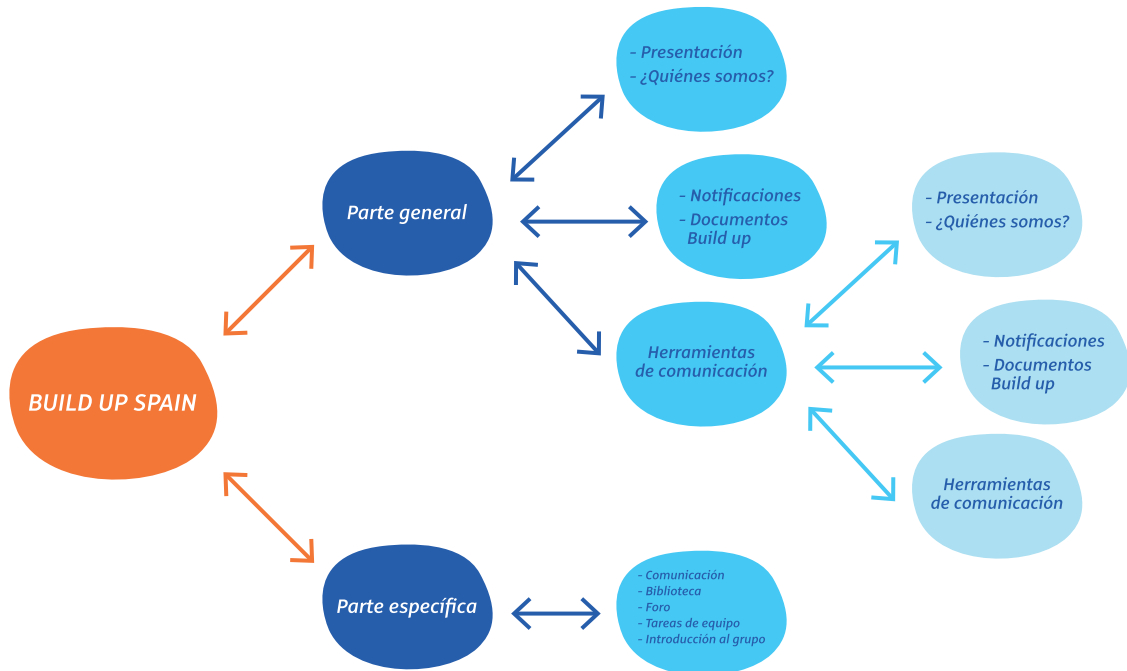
BUILD UP SPAIN

Parte general

- Presentación
- ¿Quiénes somos?

- Notificaciones
- Documentos Build up

Herramientas de comunicación

- Presentación
- ¿Quiénes somos?

- Notificaciones
- Documentos Build up

Herramientas de comunicación

Parte específica

- Comunicación
- Biblioteca
- Foro
- Tareas de equipo
- Introducción al grupo